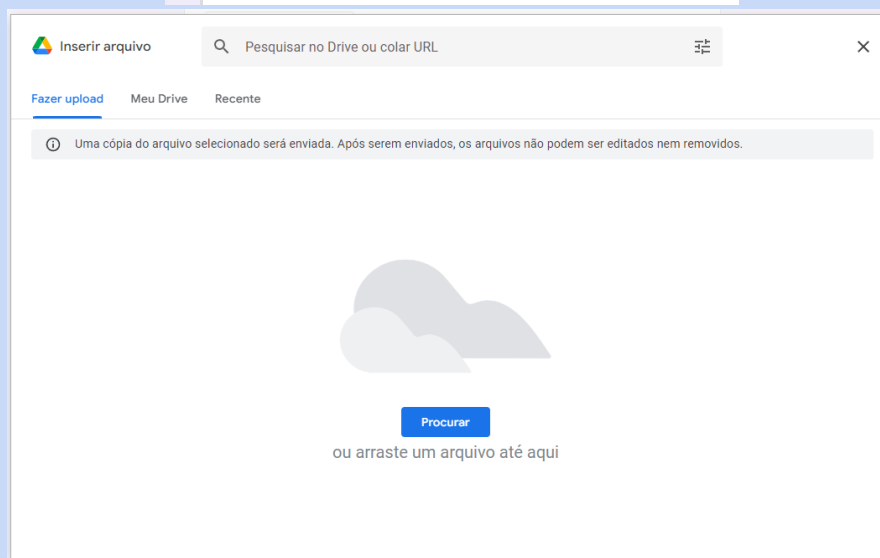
Inserir arquivo

Pesquisar no Drive ou colar URL

Fazer upload Meu Drive Recente

Uma cópia do arquivo selecionado será enviada. Após serem enviados, os arquivos não podem ser editados nem removidos.

Procurar

ou arraste um arquivo até aqui